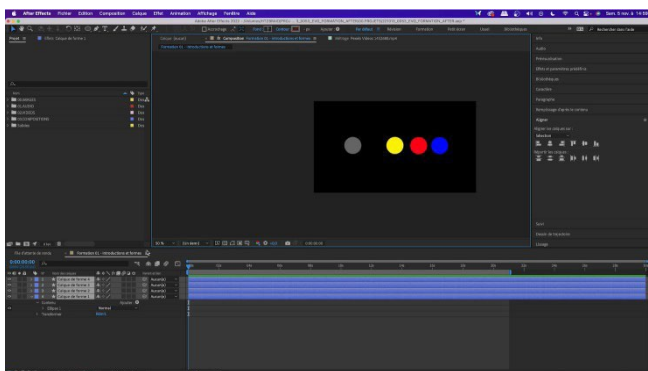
After Effects Fichier Edition Composition Calque Effet Animation Affichage Fenêtre Aide

Sam. 9 nov. à 14:58

Projet

Effet : Calque de forme 1

Composition : Formation 01 - Introduction et formes

Formation 01 - Introduction et formes

Info

Audio

Prévisualisation

Effets et paramètres prédéfinis

Bibliothèques

Caractère

Paragraphe

Remplissage d'après le contenu

Aligner

Aligner les calques sur :

Sélection

Répartir les calques :

Suivi

Pinceau de transition

Lissage

0:00:00:00

Formation 01 - Introduction et formes

Calque de forme 5

Calque de forme 4

Calque de forme 3

Calque de forme 2

Calque de forme 1

Contenu

Ellipse 1

Transformer

Ajouter

Normal

Aucun(e)

Réinit.